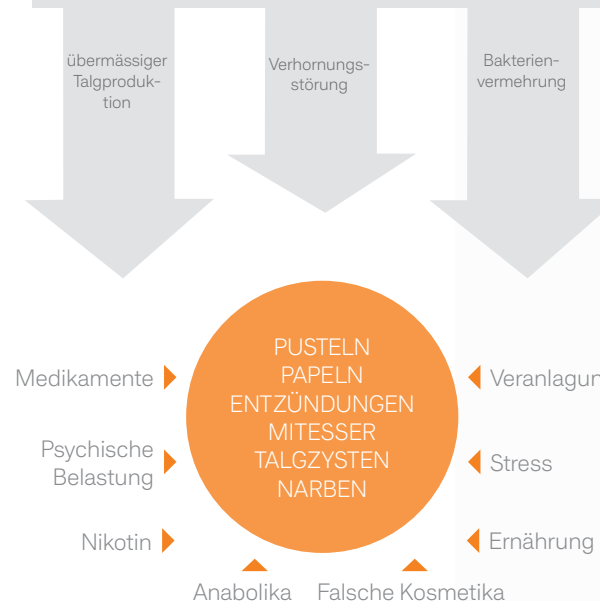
übermässiger Talgproduktion

Verhornungsstörung

Bakterienvermehrung

PUSTELN
PAPELN
ENTZÜNDUNGEN
MITESSER
TALGZYSTEN
NARBEN

Medikamente

Psychische Belastung

Nikotin

Veranlagun

Stress

Ernährung

Anabolika

Falsche Kosmetika